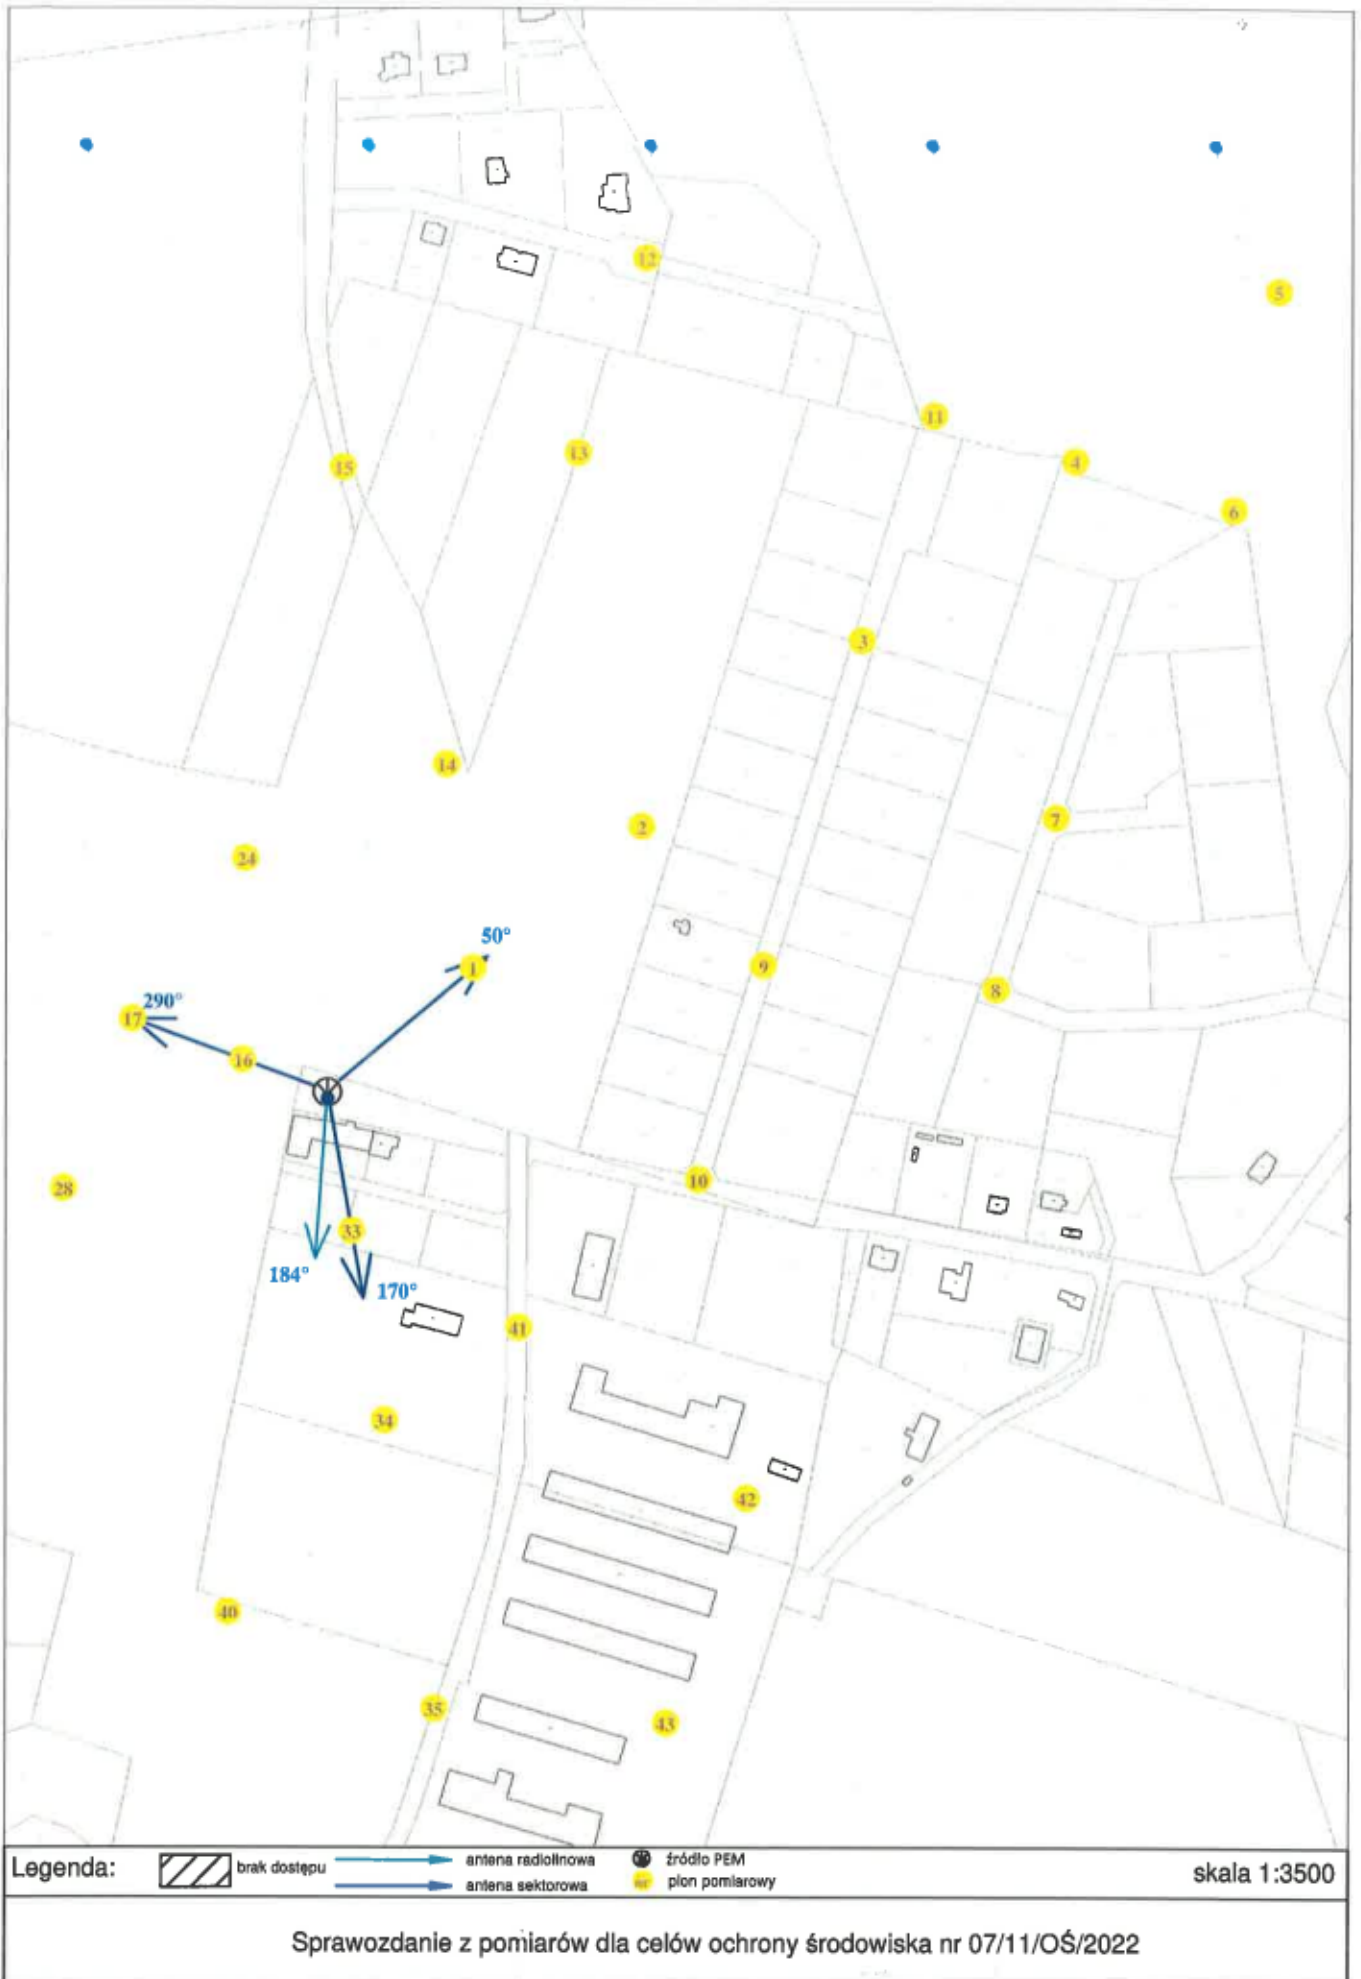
12

5

11

4

15

13

6

3

14

7

2

24

50°

9

1

290°

17

8

16

10

28

33

184°

170°

41

34

42

40

35

43

Legenda: brak dostępu antena radiolinowa antena sektorowa źródło PEM nr plon pomiarowy skala 1:3500

Sprawozdanie z pomiarów dla celów ochrony środowiska nr 07/11/OŚ/2022